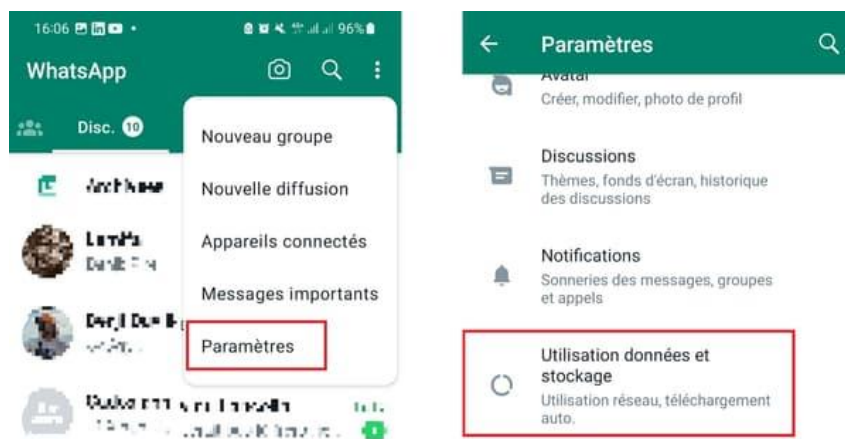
16:06 96%

WhatsApp

Disc. 10

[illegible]

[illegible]

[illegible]

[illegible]

Nouveau groupe

Nouvelle diffusion

Appareils connectés

Messages importants

Paramètres

Paramètres

Avatar
Créer, modifier, photo de profil

Discussions
Thèmes, fonds d'écran, historique des discussions

Notifications
Sonneries des messages, groupes et appels

Utilisation données et stockage
Utilisation réseau, téléchargement auto.